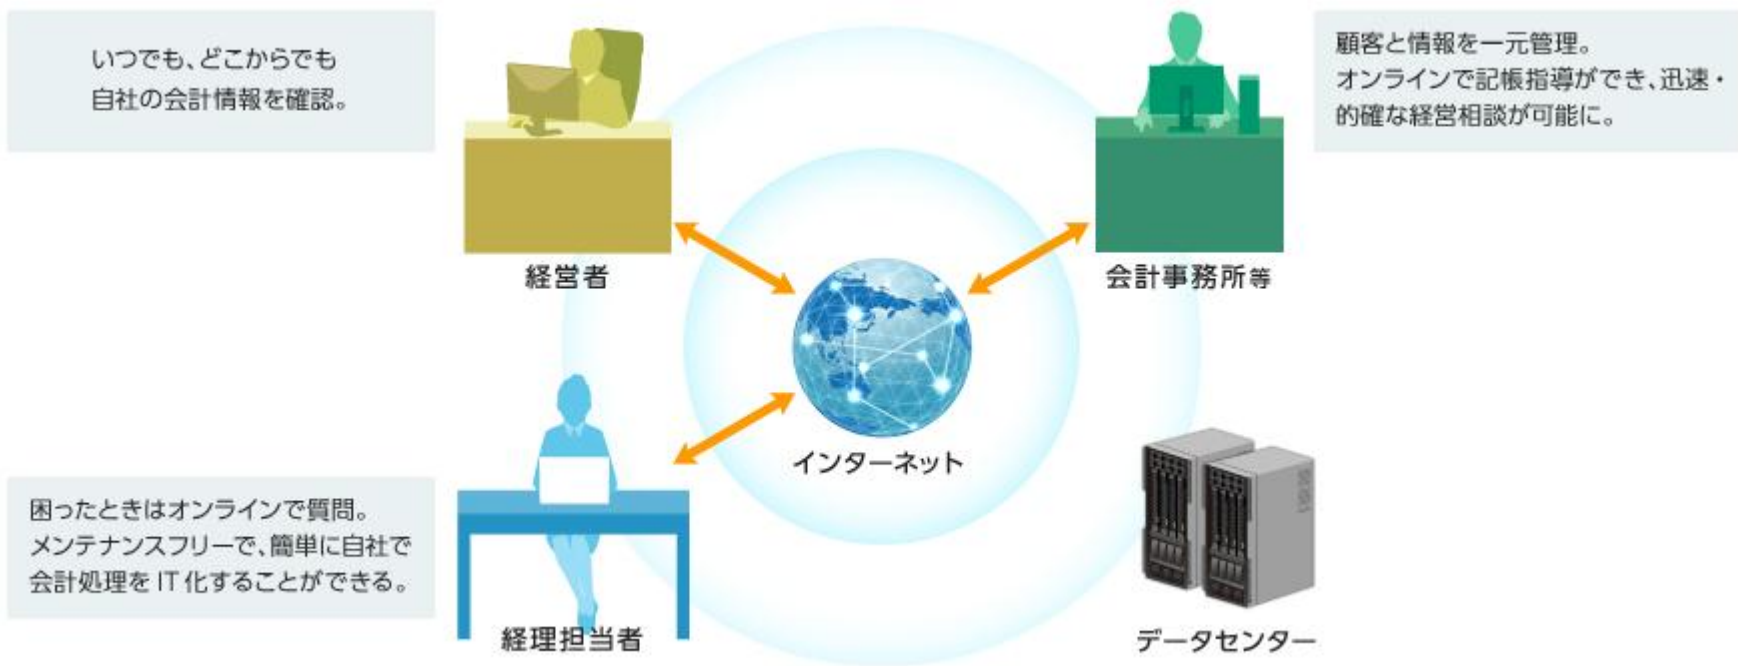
いつでも、どこからでも
自社の会計情報を確認。

経営者

顧客と情報を一元管理。
オンラインで記帳指導ができ、迅速・
的確な経営相談が可能に。

会計事務所等

インターネット

困ったときはオンラインで質問。
メンテナンスフリーで、簡単に自社で
会計処理を IT 化することができる。

経理担当者

データセンター